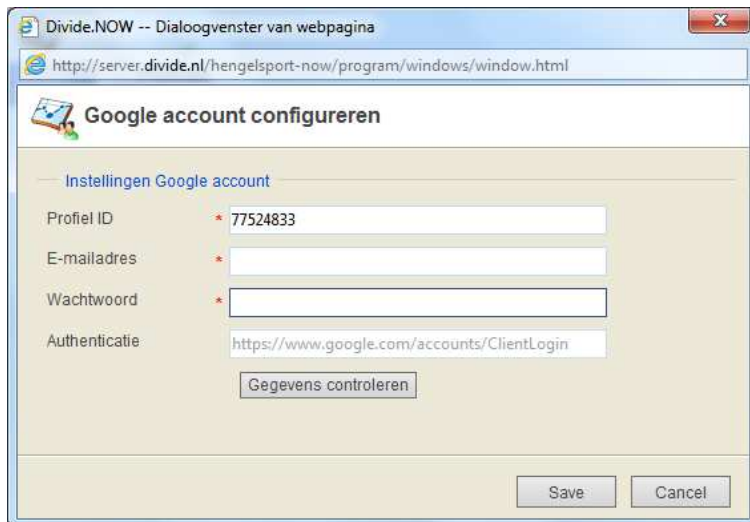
Divide.NOW -- Dialoogvenster van webpagina

http://server.divide.nl/hengelsport-now/program/windows/window.html

Google account configureren

Instellingen Google account

Profiel ID * 77524833

E-mailadres *

Wachtwoord *

Authenticatie https://www.google.com/accounts/ClientLogin

Gegevens controleren

Save Cancel